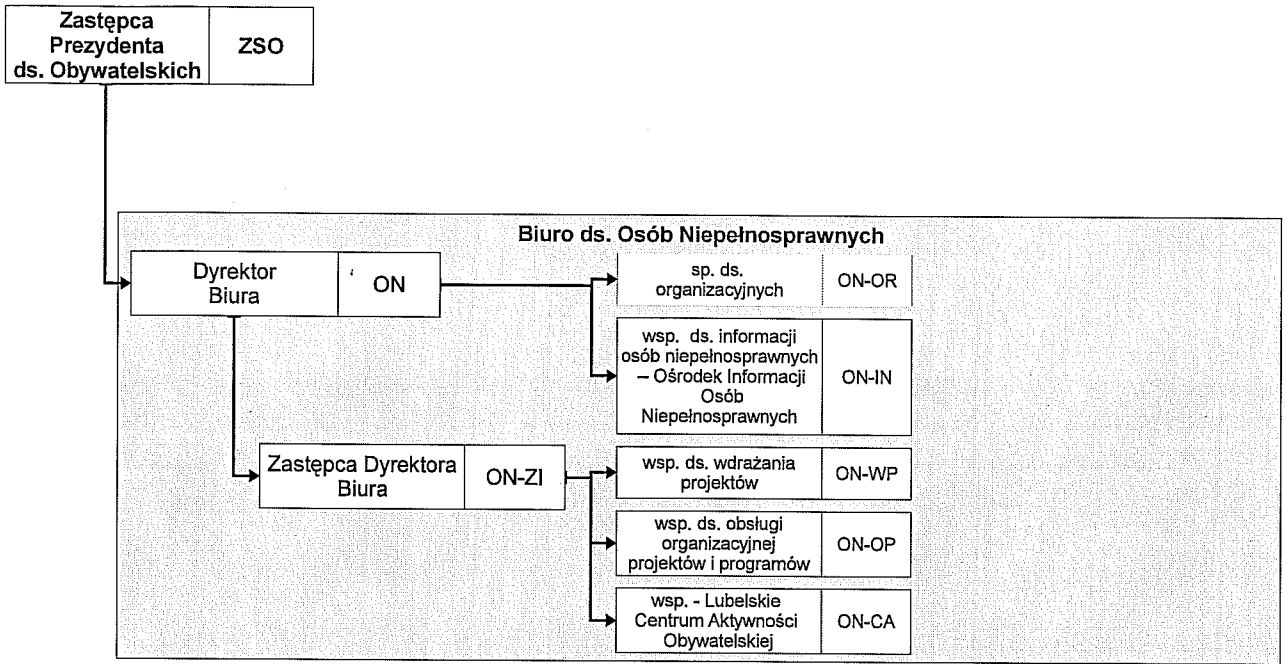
Zastępca Prezydenta ds. Obywatelskich | ZSO

Biuro ds. Osób Niepełnosprawnych

Dyrektor Biura | ON

sp. ds. organizacyjnych | ON-OR

wsp. ds. informacji osób niepełnosprawnych – Ośrodek Informacji Osób Niepełnosprawnych | ON-IN

Zastępca Dyrektora Biura | ON-ZI

wsp. ds. wdrażania projektów | ON-WP

wsp. ds. obsługi organizacyjnej projektów i programów | ON-OP

wsp. - Lubelskie Centrum Aktywności Obywatelskiej | ON-CA